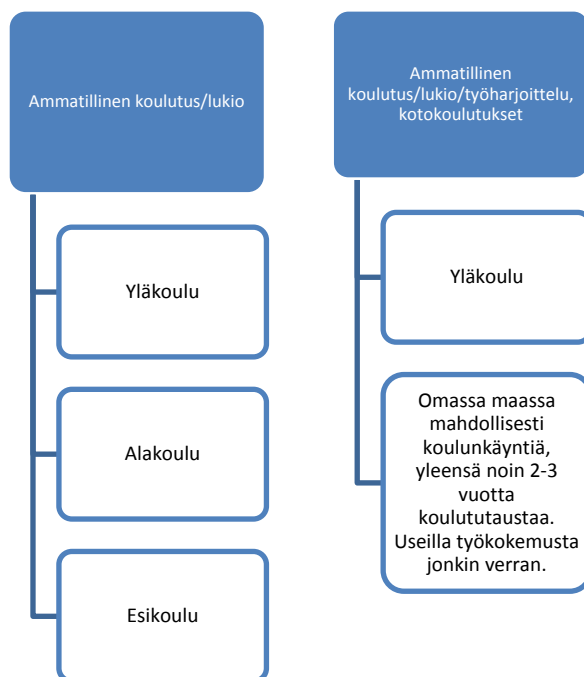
Ammatillinen koulutus/lukio

Yläkoulu

Alakoulu

Esikoulu

Ammatillinen koulutus/lukio/työharjoittelu, kotokoulutukset

Yläkoulu

Omassa maassa mahdollisesti koulunkäyntiä, yleensä noin 2-3 vuotta koulututaustaa. Useilla työkokemusta jonkin verran.